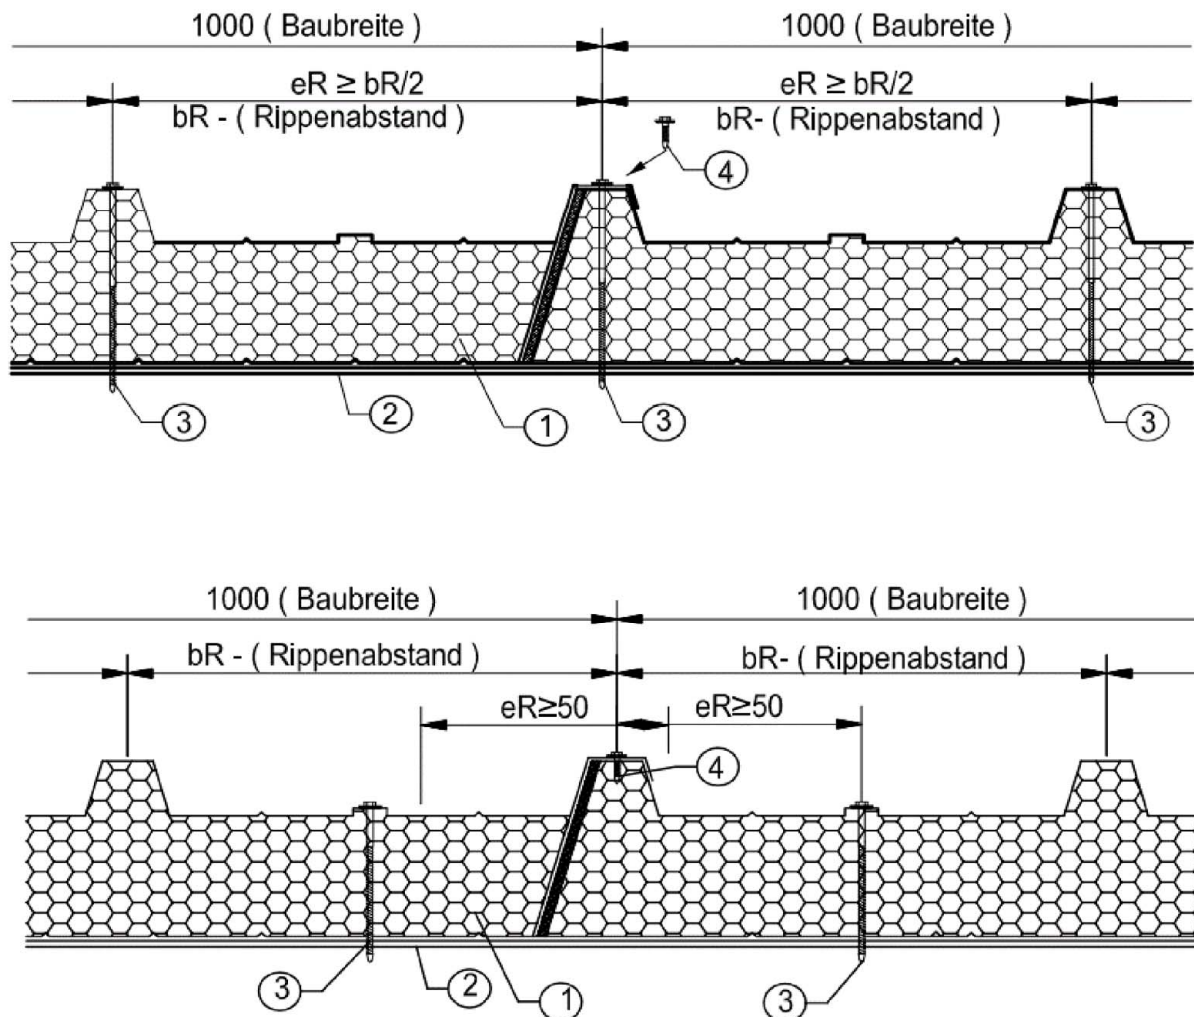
1000 ( Baubreite )

1000 ( Baubreite )

eR ≥ bR/2

bR - ( Rippenabstand )

eR ≥ bR/2

bR- ( Rippenabstand )

4

3

2

1

3

3

1000 ( Baubreite )

1000 ( Baubreite )

bR - ( Rippenabstand )

bR- ( Rippenabstand )

eR≥50

eR≥50

4

3

2

1

3